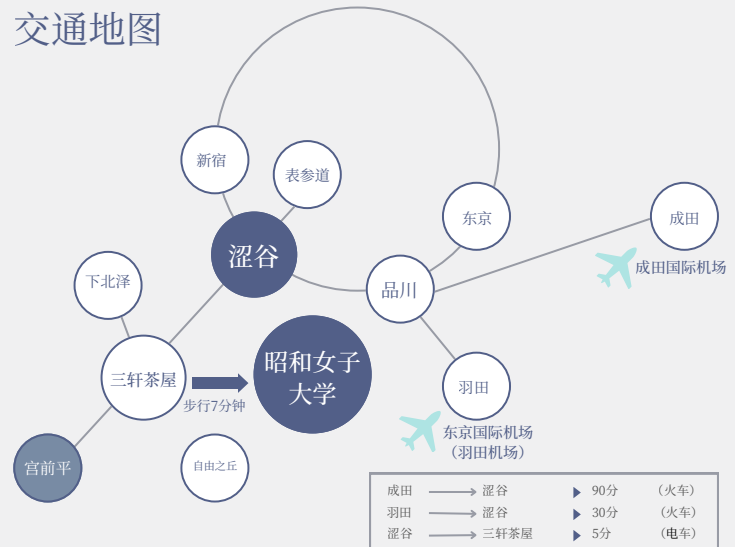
交通地图

新宿

表参道

涩谷

东京

成田

下北泽

品川

成田国际机场

三轩茶屋

昭和女子大学

步行7分钟

羽田

宫前平

自由之丘

东京国际机场
（羽田机场）

| | | | | |
|---|---|---|---|---|
| 成田 | → | 涩谷 | 90分 | （火车） |
| 羽田 | → | 涩谷 | 30分 | （火车） |
| 涩谷 | → | 三轩茶屋 | 5分 | （电车） |